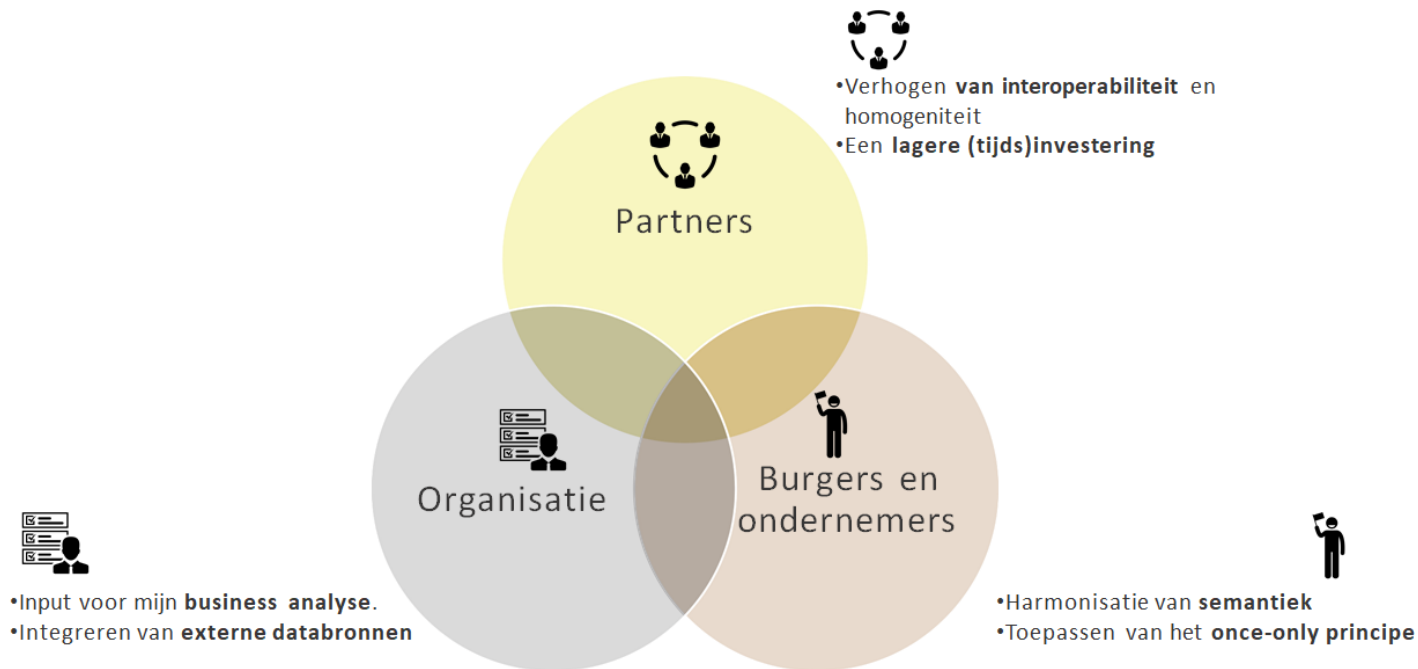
•Verhogen **van interoperabiliteit** en homogeniteit
•Een **lagere (tijds)investering**

Partners

Organisatie

Burgers en ondernemers

•Input voor mijn **business analyse**.
•Integreren van **externe databronnen**

•Harmonisatie van **semantiek**
•Toepassen van het **once-only principe**